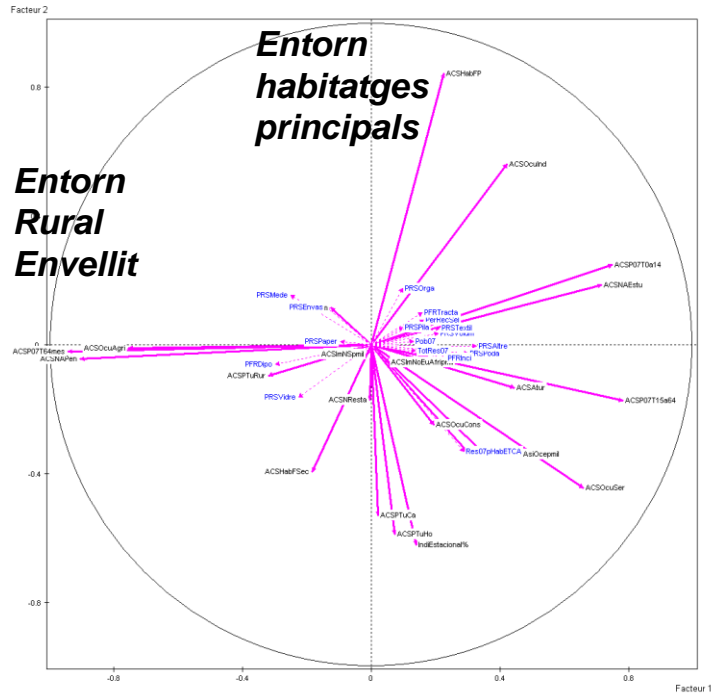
Facteur 2

Entorn habitatges principals

Entorn Rural Envellit

0.8
0.4
0
-0.4
-0.8

ACSHabFP
ACSOcuInd
ACSP07T0a14
ACSNAEstu
PRSOrga
PRSMede
PRSEnvassa
PFRTracta
PerRecSel
PRSPila
PRSTextil
PRSPaper
ACSOcuAgri
ACSP07T64mes
ACSNAPen
ACSImNSpmil
PFRDipo
ACSPTuRur
PRSVidre
ACSNResta
Pob07
TotRes07
PRSAltre
PRSPoda
PFRInci
ACSImNoEuAfrip
ACSAtur
ACSP07T15a64
ACSOcuCons
Res07pHabETCA
AsiOcepmil
ACSOcuSer
ACSHabFSec
ACSPTuCa
ACSPTuHo
IndEstacional%

-0.8
-0.4
0
0.4
0.8
Facteur 1